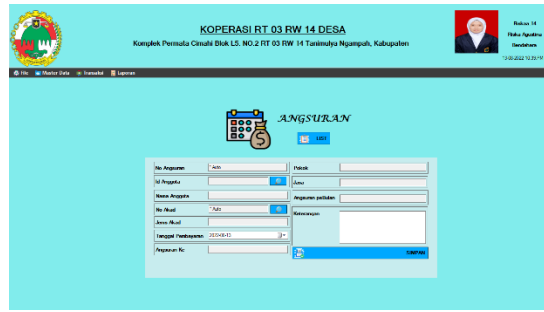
KOPERASI RT 03 RW 14 DESA

Komplek Permata Cimahi Blok L5. NO.2 RT 03 RW 14 Tanimulya Ngamprah, Kabupaten

Rukun 14

Rinka Agustina

Bendahara

13-08-2022 10:35:17

File Master Data Transaksi Laporan

ANGSURAN

LIST

No Angsuran *Auto

Id Anggota

Nama Anggota

No Akad *Auto

Jenis Akad

Tanggal Pembayaran 2022-08-13

Angsuran Ke

Pokok

Jasa

Angsuran perbulan

Keterangan

SIMPAN